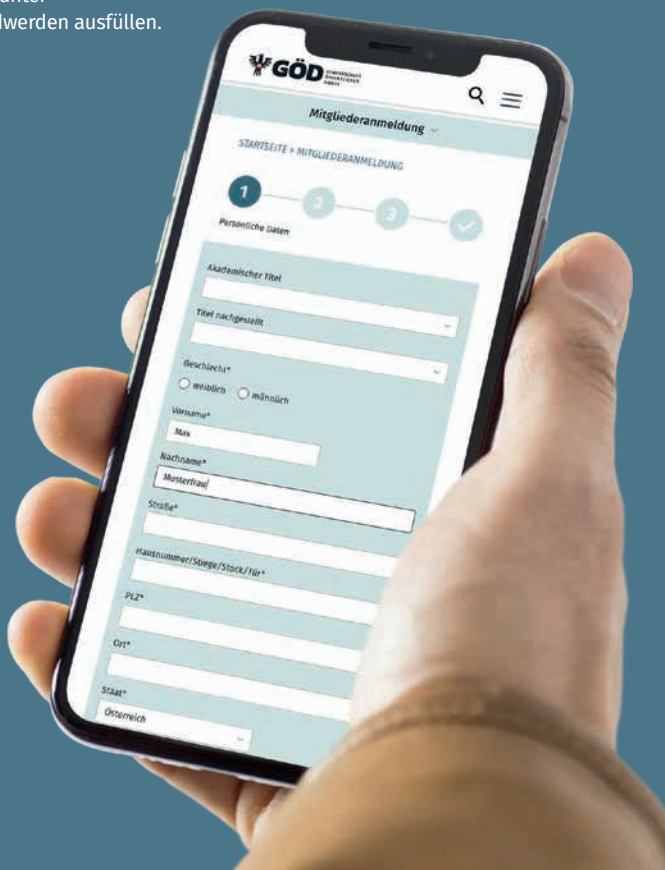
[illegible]
lwerden ausfüllen.

GÖD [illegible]

Mitgliederanmeldung

STARTSEITE > MITGLIEDERANMELDUNG

1
2
3

Persönliche Daten

Akademischer Titel

Titel nachgestellt

Geschlecht*
weiblich männlich

Vorname*
Max

Nachname*
Musterfrau

Straße*

Hausnummer/Stiege/Stock/Tür*

PLZ*

Ort*

Staat*
Österreich